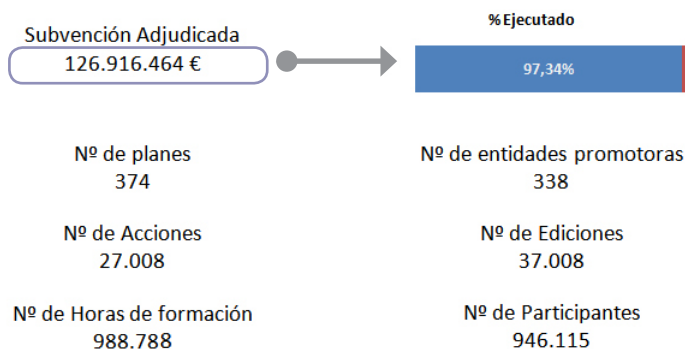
Subvención Adjudicada
126.916.464 €

% Ejecutado
97,34%

Nº de planes
374

Nº de entidades promotoras
338

Nº de Acciones
27.008

Nº de Ediciones
37.008

Nº de Horas de formación
988.788

Nº de Participantes
946.115